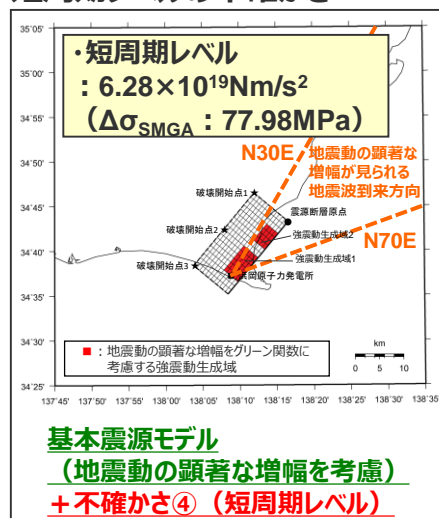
35°05'
35°00'
34°55'
34°50'
34°45'
34°40'
34°35'
34°30'
34°25'

・短周期レベル
：$6.28\times10^{19}$Nm/s$^2$
（$\Delta\sigma_{SMGA}$：77.98MPa）

N30E
地震動の顕著な増幅が見られる地震波到来方向
N70E

破壊開始点1
破壊開始点2
破壊開始点3
震源断層原点
強震動生成域2
強震動生成域1
浜岡原子力発電所

km
0 5 10

■：地震動の顕著な増幅をグリーン関数に考慮する強震動生成域

137°45' 137°50' 137°55' 138°00' 138°05' 138°10' 138°15' 138°20' 138°25' 138°30' 138°35'

基本震源モデル
（地震動の顕著な増幅を考慮）
＋不確かさ④（短周期レベル）